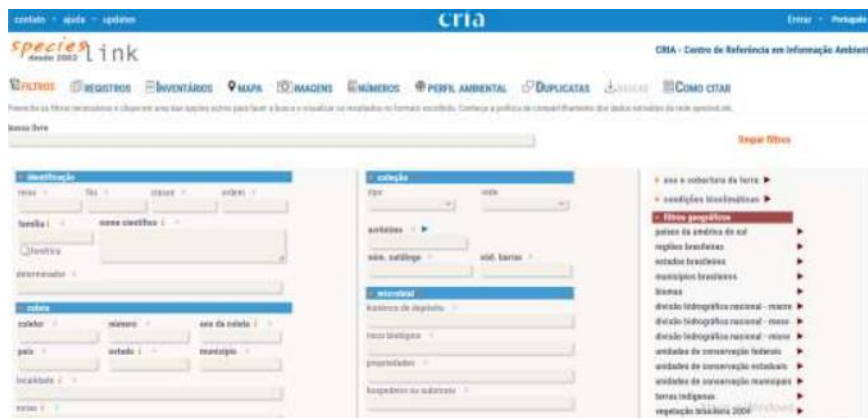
contato · ajuda · updates
cria
Entrar · Português
species link
desde 2002
CRIA - Centro de Referência em Informação Ambiental
FILTROS REGISTROS INVENTÁRIOS MAPA IMAGENS NÚMEROS PERFIL AMBIENTAL DUPLICATAS BAIXAR COMO CITAR
Preencha os filtros necessários e clique em uma das opções acima para fazer a busca e visualizar os resultados no formato escolhido. Conheça a política de compartilhamento dos dados extraídos da rede speciesLink.
busca livre
limpar filtros
identificação
reino filo classe ordem
família nome científico
família
determinador
coleta
coletor número ano da coleta
país estado município
localidade
coleção
tipo rede
acrônimo
núm. catálogo cód. barras
microbial
histórico de depósito
risco biológico
propriedades
hospedeiro ou substrato
uso e cobertura da terra
condições bioclimáticas
filtros geográficos
países da américa do sul
regiões brasileiras
estados brasileiros
municípios brasileiros
biomas
divisão hidrográfica nacional - macro
divisão hidrográfica nacional - meso
divisão hidrográfica nacional - micro
unidades de conservação federais
unidades de conservação estaduais
unidades de conservação municipais
terras indígenas
vegetação brasileira 2004